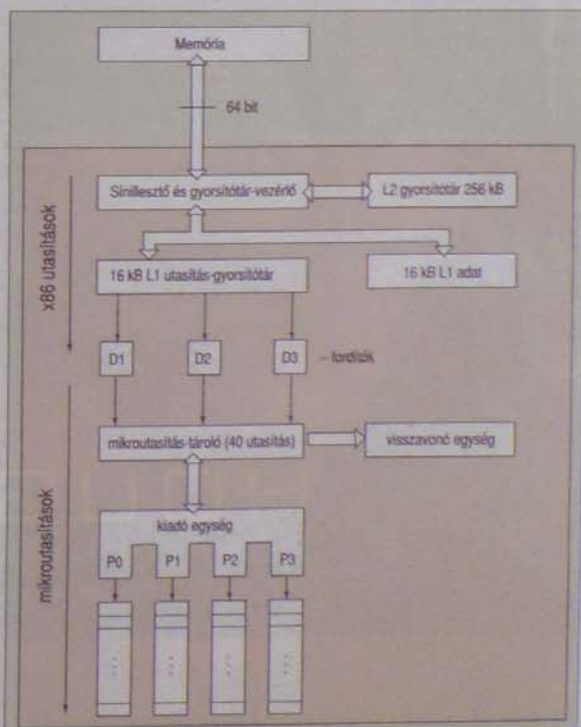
Memória

64 bit

x86 utasítások

Sínillesztő és gyorsítótár-vezérlő

L2 gyorsítótár 256 kB

16 kB L1 utasítás-gyorsítótár

16 kB L1 adat

D1

D2

D3

– fordítók

mikroutasítások

mikroutasítás-tároló (40 utasítás)

visszavonó egység

kiadó egység

P0

P1

P2

P3